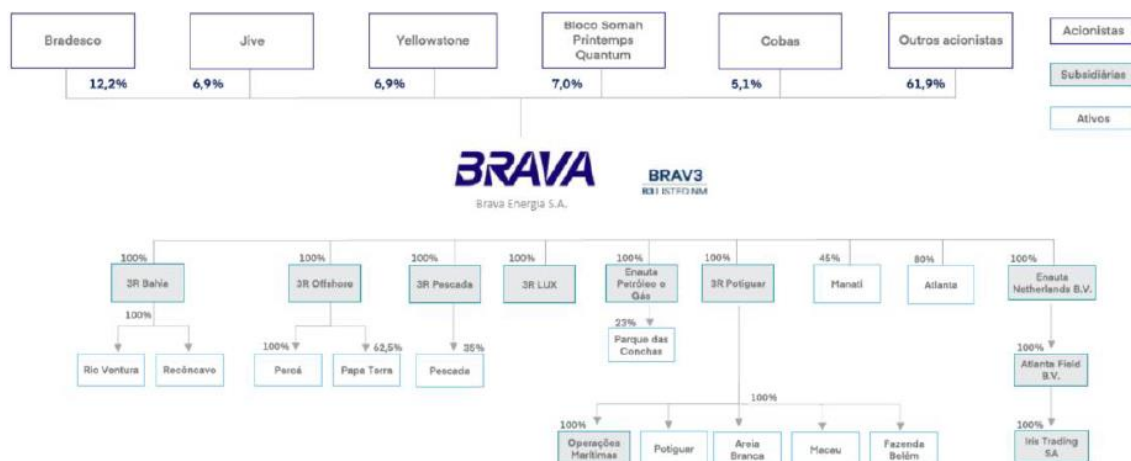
Bradesco

Jive

Yellowstone

Bloco Soman Printemps Quantum

Cobas

Outros acionistas

Acionistas

Subsidiárias

Ativos

12,2%

6,9%

6,9%

7,0%

5,1%

61,9%

BRAVA

Brava Energia S.A.

BRAV3

B3 LISTED NM

100%

3R Bahia

100%

Rio Ventura

Recôncavo

100%

3R Offshore

100%

Peroá

62,5%

Papa Terra

100%

3R Pescada

35%

Pescada

100%

3R LUX

100%

Enauta Petróleo e Gás

23%

Parque das Conchas

100%

3R Potiguar

100%

100%

Operações Marítimas

Potiguar

Areia Branca

Macau

Fazenda Belém

45%

Manati

80%

Atlanta

100%

Enauta Netherlands B.V.

100%

Atlanta Field B.V.

100%

Iris Trading SA